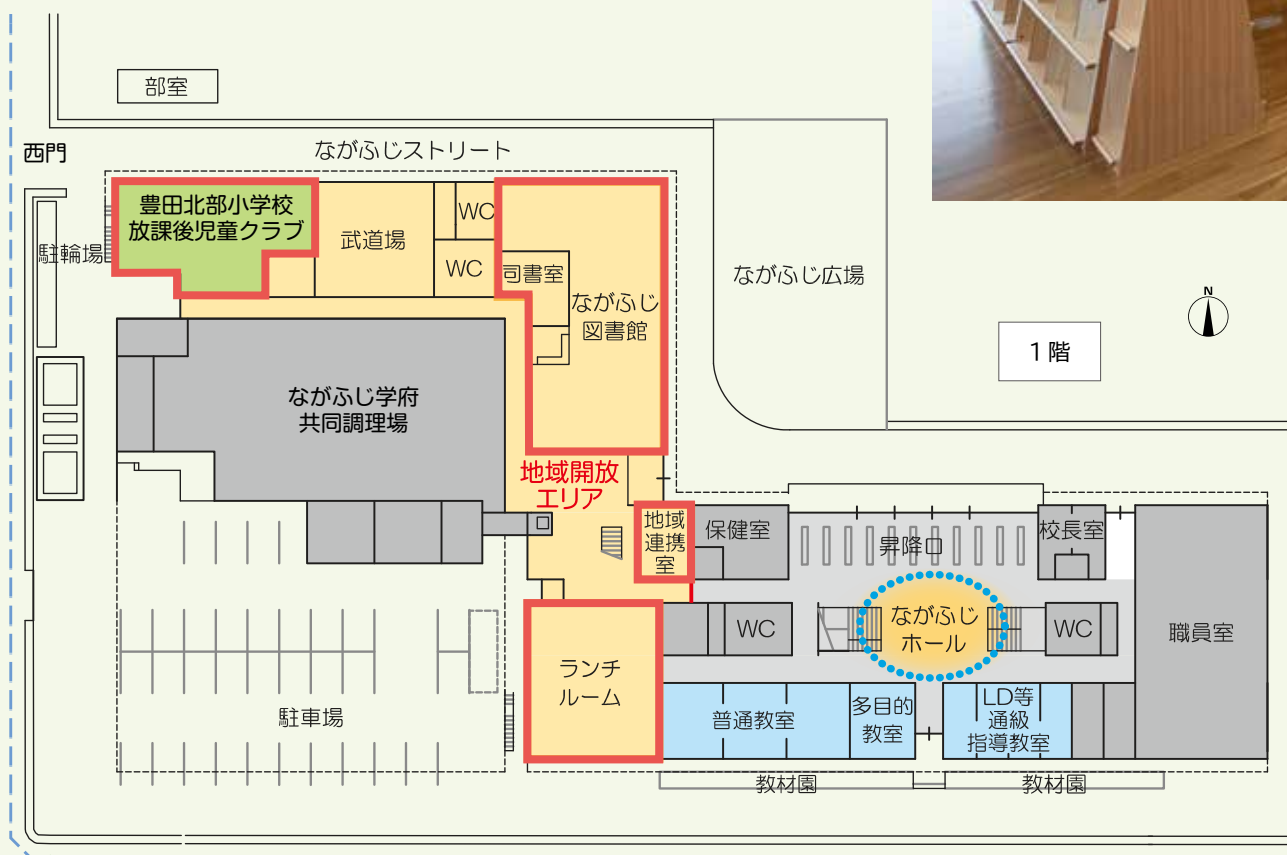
部室

西門

ながふじストリート

駐輪場

豊田北部小学校
放課後児童クラブ

武道場

WC

WC

司書室

ながふじ
図書館

ながふじ広場

N

1階

ながふじ学府
共同調理場

地域開放
エリア

地域
連携
室

保健室

昇降口

校長室

職員室

ながふじ
ホール

WC

WC

ランチ
ルーム

駐車場

普通教室

多目的
教室

LD等
通級
指導教室

教材園

教材園